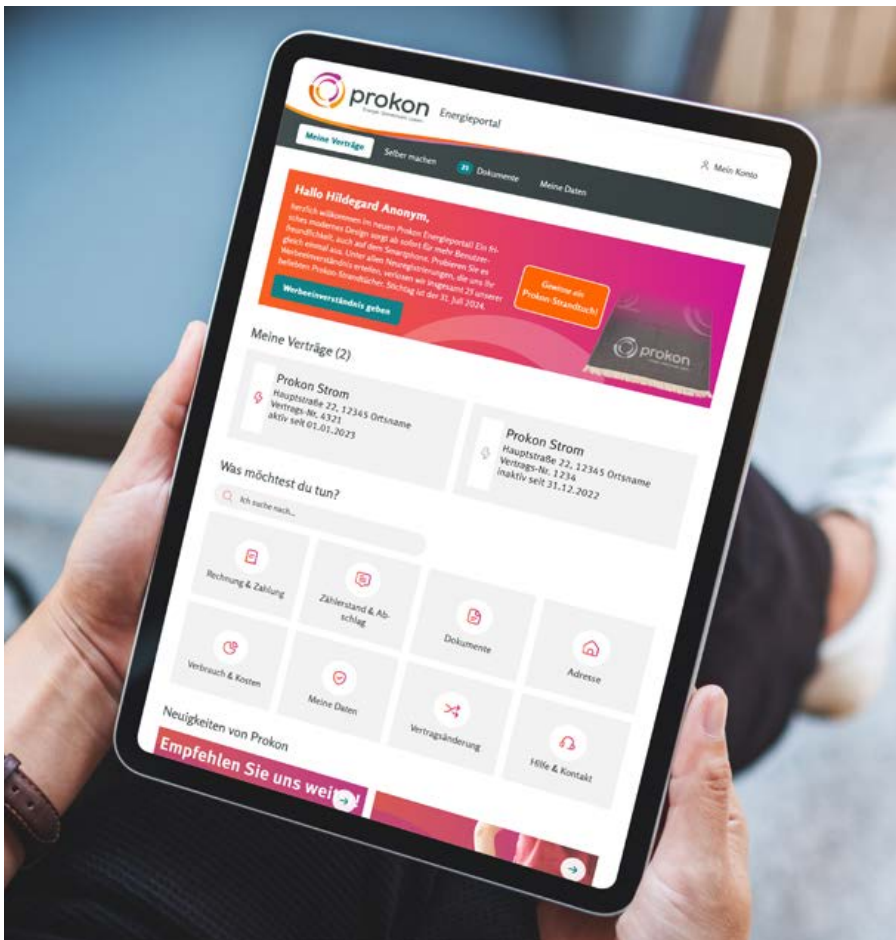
prokon Energieportal

Meine Verträge
Selber machen
21 Dokumente
Meine Daten
Mein Konto

Hallo Hildegard Anonym,

herzlich willkommen im neuen Prokon Energieportal! Ein frisches modernes Design sorgt ab sofort für mehr Benutzerfreundlichkeit, auch auf dem Smartphone. Probieren Sie es gleich einmal aus. Unter allen Neuregistrierungen, die uns ihr Werbeeinverständnis erteilen, verlosen wir insgesamt 25 unserer beliebten Prokon-Strandtücher. Stichtag ist der 31. Juli 2024.

Werbeeinverständnis geben

Gewinne ein Prokon-Strandtuch!

prokon

Meine Verträge (2)

Prokon Strom
Hauptstraße 22, 12345 Ortsname
Vertrags-Nr. 4321
aktiv seit 01.01.2023

Prokon Strom
Hauptstraße 22, 12345 Ortsname
Vertrags-Nr. 1234
inaktiv seit 31.12.2022

Was möchtest du tun?

Ich suche nach...

Rechnung & Zahlung
Zählerstand & Abschlag
Dokumente
Adresse
Verbrauch & Kosten
Meine Daten
Vertragsänderung
Hilfe & Kontakt

Neuigkeiten von Prokon

Empfehlen Sie uns weiter!